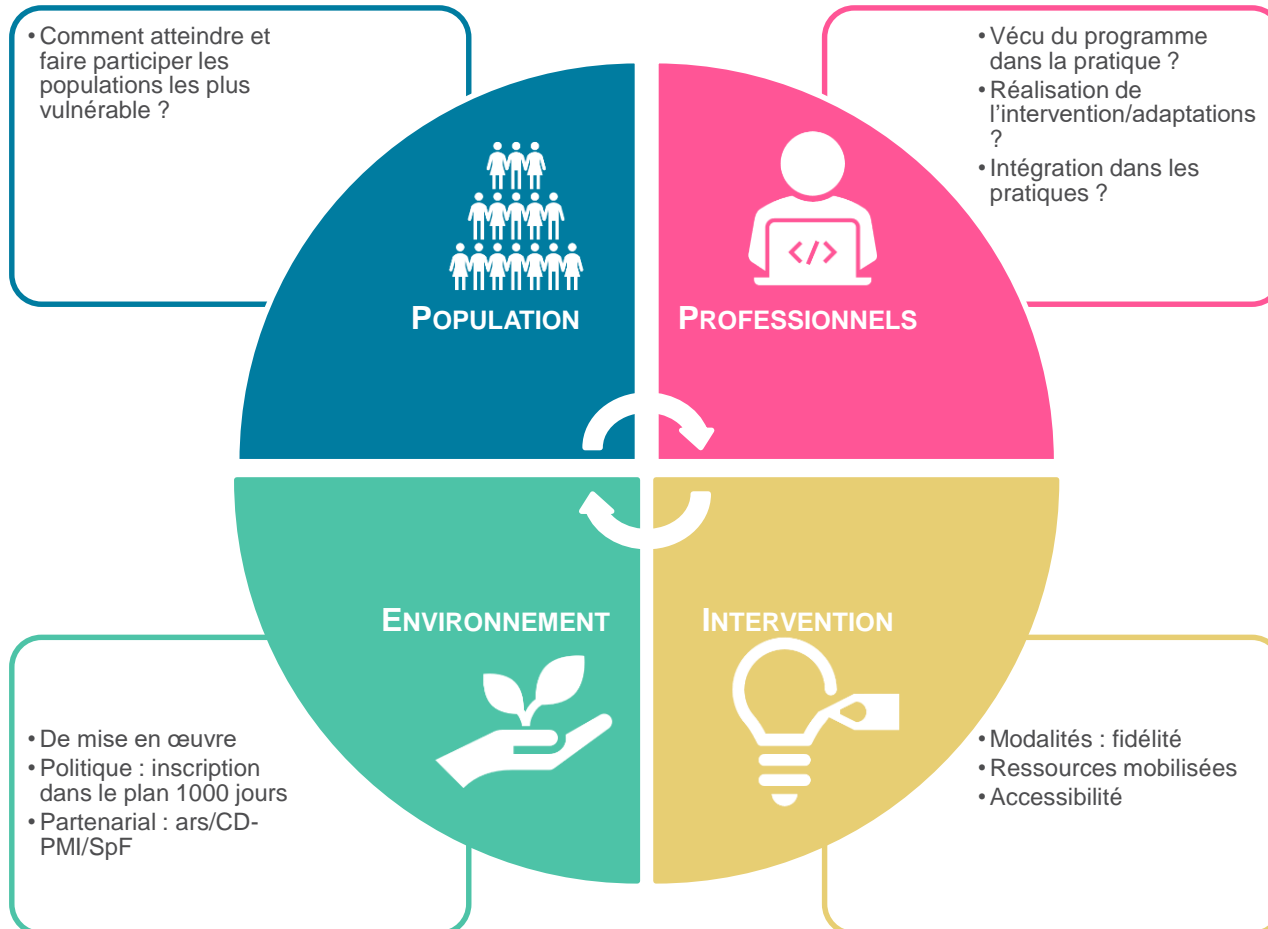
• Comment atteindre et faire participer les populations les plus vulnérable ?

• Vécu du programme dans la pratique ?
• Réalisation de l'intervention/adaptations ?
• Intégration dans les pratiques ?

POPULATION

PROFESSIONNELS

</>

ENVIRONNEMENT

INTERVENTION

• De mise en œuvre
• Politique : inscription dans le plan 1000 jours
• Partenarial : ars/CD-PMI/SpF

• Modalités : fidélité
• Ressources mobilisées
• Accessibilité